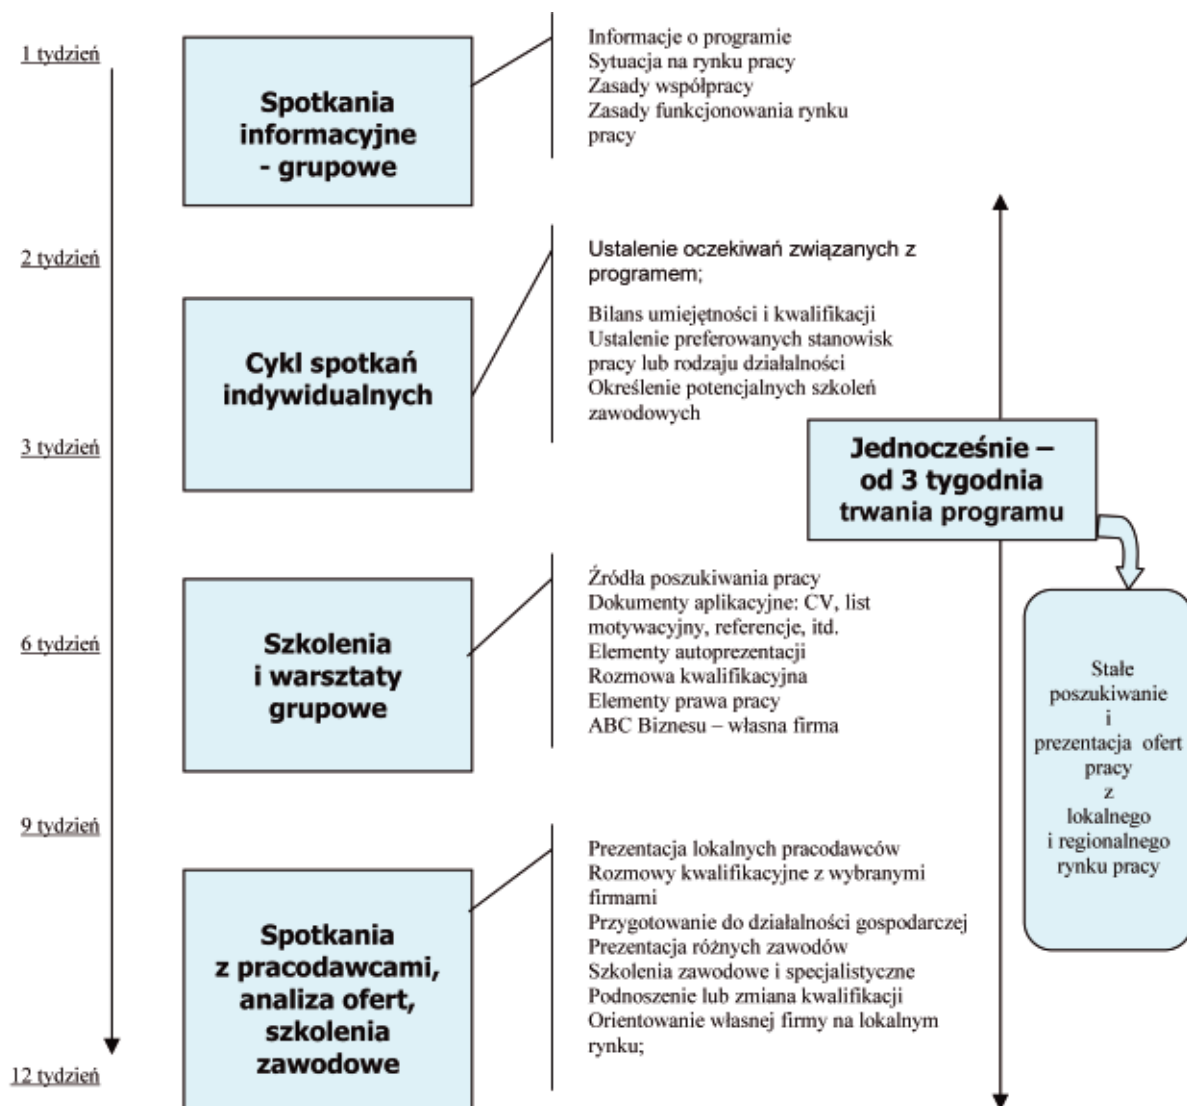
1 tydzień

Spotkania informacyjne - grupowe

Informacje o programie
Sytuacja na rynku pracy
Zasady współpracy
Zasady funkcjonowania rynku pracy

2 tydzień

Cykl spotkań indywidualnych

Ustalenie oczekiwań związanych z programem;

Bilans umiejętności i kwalifikacji
Ustalenie preferowanych stanowisk pracy lub rodzaju działalności
Określenie potencjalnych szkoleń zawodowych

3 tydzień

Jednocześnie – od 3 tygodnia trwania programu

Stałe poszukiwanie i prezentacja ofert pracy z lokalnego i regionalnego rynku pracy

6 tydzień

Szkolenia i warsztaty grupowe

Źródła poszukiwania pracy
Dokumenty aplikacyjne: CV, list motywacyjny, referencje, itd.
Elementy autoprezentacji
Rozmowa kwalifikacyjna
Elementy prawa pracy
ABC Biznesu – własna firma

9 tydzień

Spotkania z pracodawcami, analiza ofert, szkolenia zawodowe

Prezentacja lokalnych pracodawców
Rozmowy kwalifikacyjne z wybranymi firmami
Przygotowanie do działalności gospodarczej
Prezentacja różnych zawodów
Szkolenia zawodowe i specjalistyczne
Podnoszenie lub zmiana kwalifikacji
Orientowanie własnej firmy na lokalnym rynku;

12 tydzień